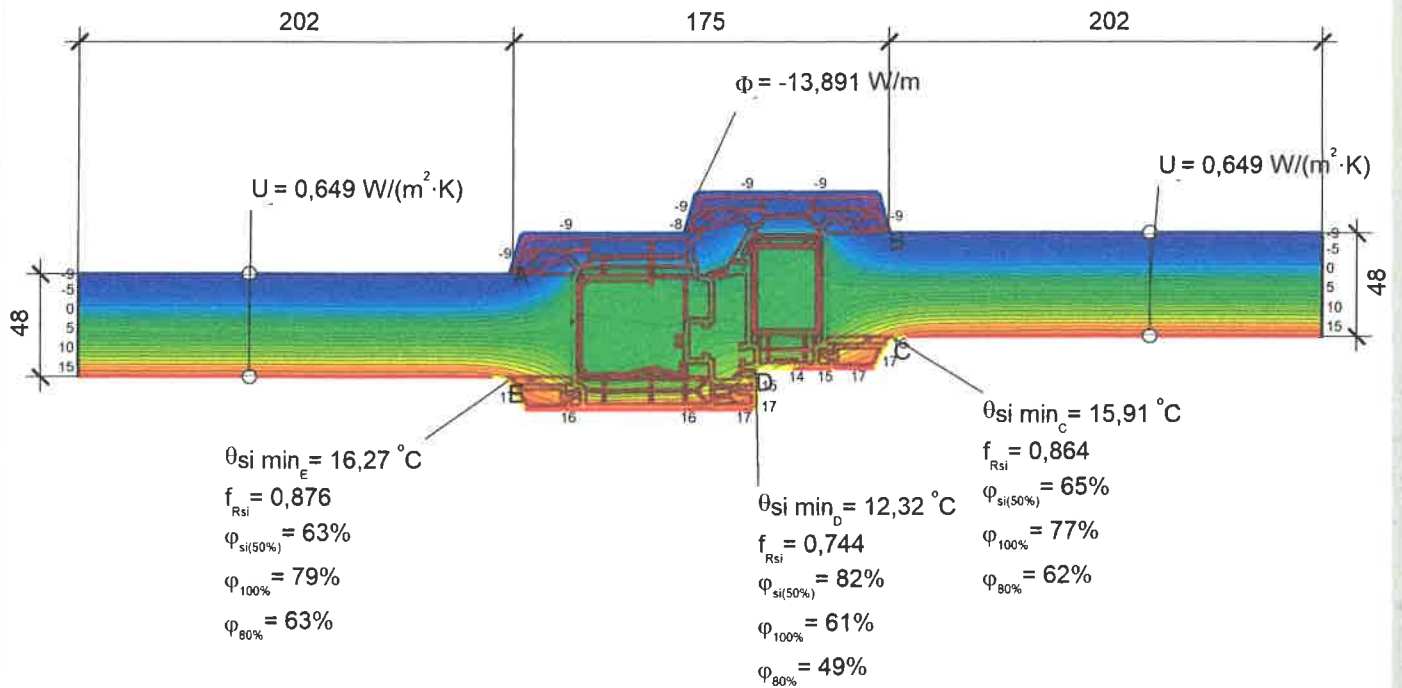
202

175

202

$\Phi$ = -13,891 W/m

U = 0,649 W/(m$^2$·K)

U = 0,649 W/(m$^2$·K)

-9 -9 -9 -9 -8 -9 -9 -9

A

B

-9
-5
0
5
10
15

48

-9
-5
0
5
10
15

48

C

E

D

16 16 17 15 14 15 17 17 17

$\theta$si min$_E$= 16,27 °C
f$_{Rsi}$ = 0,876
$\varphi_{si(50\%)}$ = 63%
$\varphi_{100\%}$ = 79%
$\varphi_{80\%}$ = 63%

$\theta$si min$_D$= 12,32 °C
f$_{Rsi}$ = 0,744
$\varphi_{si(50\%)}$ = 82%
$\varphi_{100\%}$ = 61%
$\varphi_{80\%}$ = 49%

$\theta$si min$_C$= 15,91 °C
f$_{Rsi}$ = 0,864
$\varphi_{si(50\%)}$ = 65%
$\varphi_{100\%}$ = 77%
$\varphi_{80\%}$ = 62%